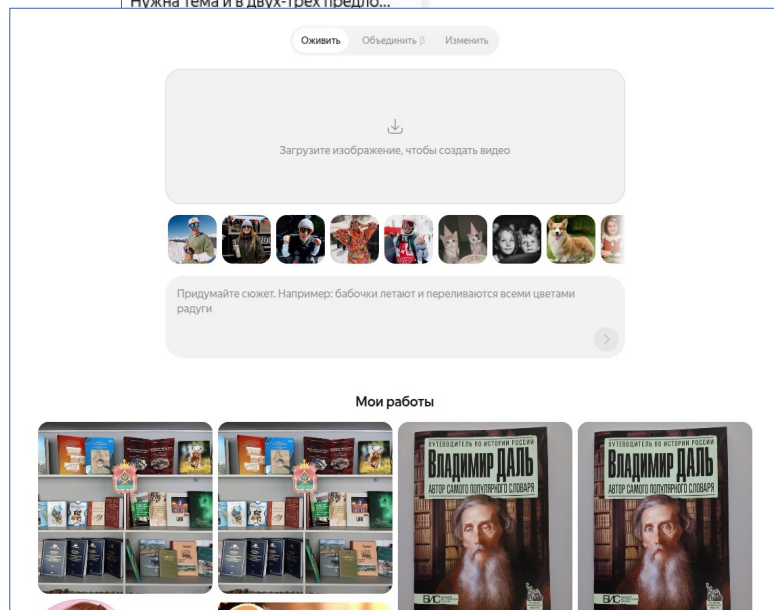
Нужна тема и в двух-трех предло...

Оживить Объединить β Изменить

Загрузите изображение, чтобы создать видео

Придумайте сюжет. Например: бабочки летают и переливаются всеми цветами радуги

Мои работы

ПУТЕВОДИТЕЛЬ ПО ИСТОРИИ РОССИИ
ВЛАДИМИР ДАЛЬ
АВТОР САМОГО ПОПУЛЯРНОГО СЛОВАРЯ
ВЕС

ПУТЕВОДИТЕЛЬ ПО ИСТОРИИ РОССИИ
ВЛАДИМИР ДАЛЬ
АВТОР САМОГО ПОПУЛЯРНОГО СЛОВАРЯ
ВЕС